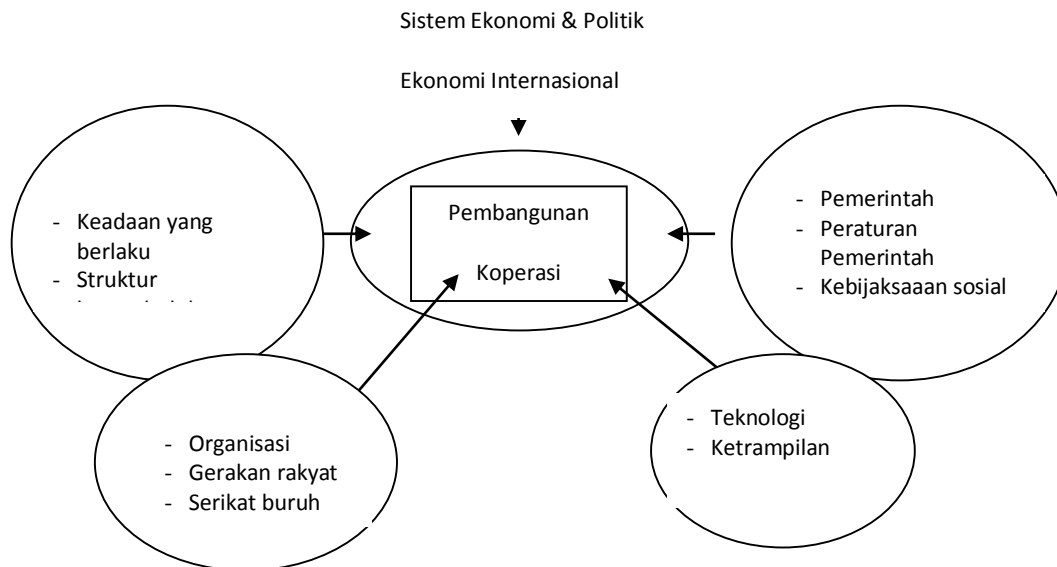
Sistem Ekonomi & Politik

Ekonomi Internasional

- Keadaan yang berlaku
- Struktur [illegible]

Pembangunan

Koperasi

- Pemerintah
- Peraturan Pemerintah
- Kebijaksaaan sosial

- Organisasi
- Gerakan rakyat
- Serikat buruh

- Teknologi
- Ketrampilan